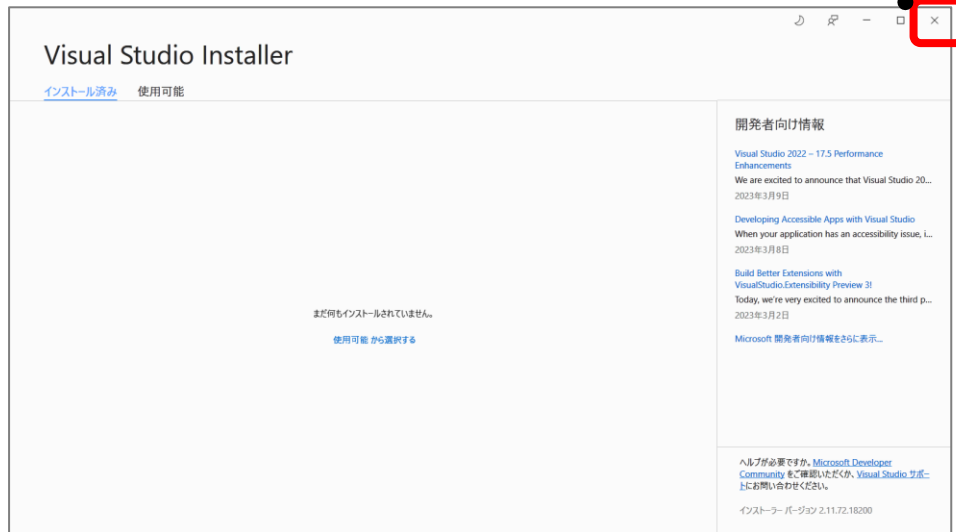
Visual Studio Installer

インストール済み 使用可能

まだ何もインストールされていません。

使用可能 から選択する

開発者向け情報

Visual Studio 2022 – 17.5 Performance Enhancements
We are excited to announce that Visual Studio 20...
2023年3月9日

Developing Accessible Apps with Visual Studio
When your application has an accessibility issue, i...
2023年3月8日

Build Better Extensions with VisualStudio.Extensibility Preview 3!
Today, we're very excited to announce the third p...
2023年3月2日

Microsoft 開発者向け情報をさらに表示...

ヘルプが必要ですか。Microsoft Developer Community をご確認いただくか、Visual Studio サポートにお問い合わせください。

インストーラー バージョン 2.11.72.18200